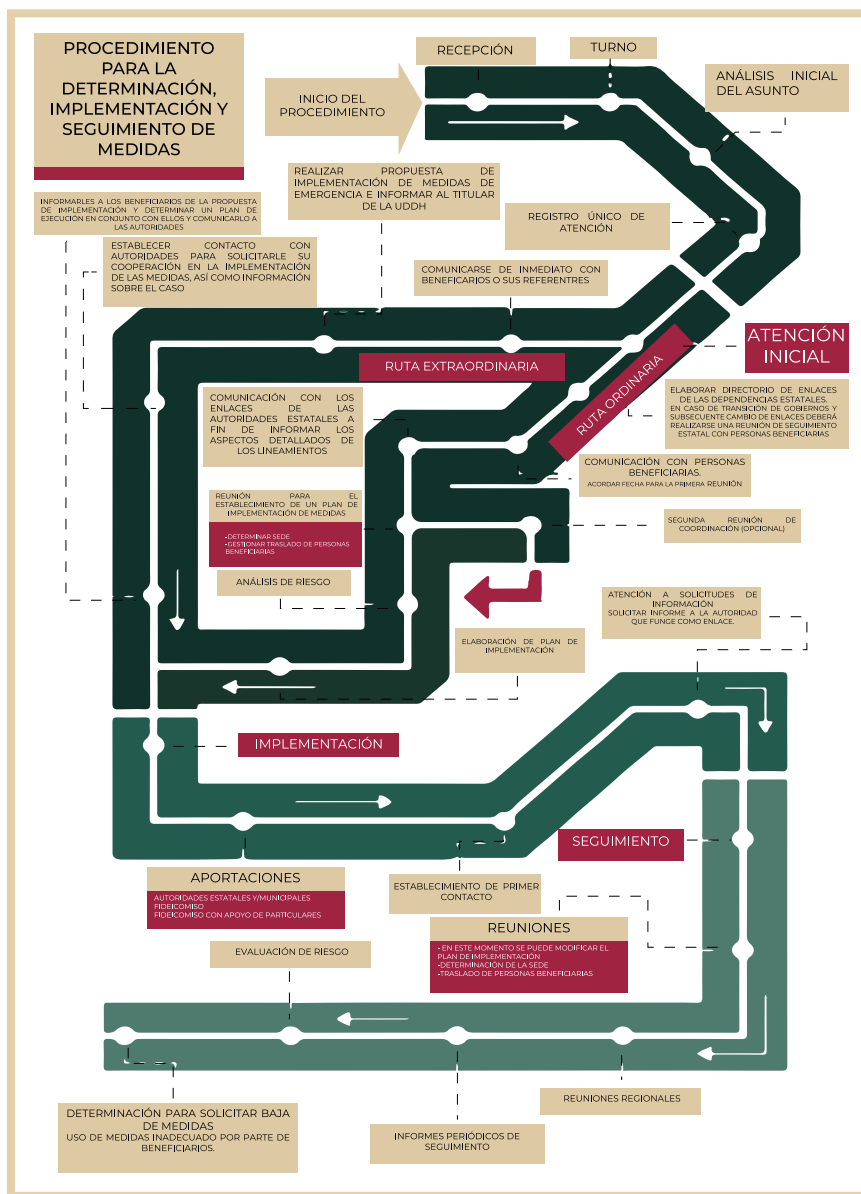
PROCEDIMIENTO PARA LA DETERMINACIÓN, IMPLEMENTACIÓN Y SEGUIMIENTO DE MEDIDAS

RECEPCIÓN

TURNO

INICIO DEL PROCEDIMIENTO

ANÁLISIS INICIAL DEL ASUNTO

REALIZAR PROPUESTA DE IMPLEMENTACIÓN DE MEDIDAS DE EMERGENCIA E INFORMAR AL TITULAR DE LA UDDH

INFORMARLES A LOS BENEFICIARIOS DE LA PROPUESTA DE IMPLEMENTACIÓN Y DETERMINAR UN PLAN DE EJECUCIÓN EN CONJUNTO CON ELLOS Y COMUNICARLO A LAS AUTORIDADES

REGISTRO ÚNICO DE ATENCIÓN

ESTABLECER CONTACTO CON AUTORIDADES PARA SOLICITARLE SU COOPERACIÓN EN LA IMPLEMENTACIÓN DE LAS MEDIDAS, ASÍ COMO INFORMACIÓN SOBRE EL CASO

COMUNICARSE DE INMEDIATO CON BENEFICARIOS O SUS REFERENTRES

ATENCIÓN INICIAL

RUTA EXTRAORDINARIA

RUTA ORDINARIA

ELABORAR DIRECTORIO DE ENLACES DE LAS DEPENDENCIAS ESTATALES. EN CASO DE TRANSICIÓN DE GOBIERNOS Y SUBSECUENTE CAMBIO DE ENLACES DEBERÁ REALIZARSE UNA REUNIÓN DE SEGUIMIENTO ESTATAL CON PERSONAS BENEFICIARIAS

COMUNICACIÓN CON LOS ENLACES DE LAS AUTORIDADES ESTATALES A FIN DE INFORMAR LOS ASPECTOS DETALLADOS DE LOS LINEAMIENTOS

COMUNICACIÓN CON PERSONAS BENEFICIARIAS.
ACORDAR FECHA PARA LA PRIMERA REUNIÓN

REUNIÓN PARA EL ESTABLECIMIENTO DE UN PLAN DE IMPLEMENTACIÓN DE MEDIDAS
-DETERMINAR SEDE
-GESTIONAR TRASLADO DE PERSONAS BENEFICIARIAS

SEGUNDA REUNIÓN DE COORDINACIÓN (OPCIONAL)

ANÁLISIS DE RIESGO

ATENCIÓN A SOLICITUDES DE INFORMACIÓN
SOLICITAR INFORME A LA AUTORIDAD QUE FUNGE COMO ENLACE.

ELABORACIÓN DE PLAN DE IMPLEMENTACIÓN

IMPLEMENTACIÓN

SEGUIMIENTO

APORTACIONES
AUTORIDADES ESTATALES Y/MUNICIPALES
FIDEICOMISO
FIDEICOMISO CON APOYO DE PARTICULARES

ESTABLECIMIENTO DE PRIMER CONTACTO

REUNIONES
- EN ESTE MOMENTO SE PUEDE MODIFICAR EL PLAN DE IMPLEMENTACIÓN
-DETERMINACIÓN DE LA SEDE
-TRASLADO DE PERSONAS BENEFICIARIAS

EVALUACIÓN DE RIESGO

REUNIONES REGIONALES

DETERMINACIÓN PARA SOLICITAR BAJA DE MEDIDAS
USO DE MEDIDAS INADECUADO POR PARTE DE BENEFICIARIOS.

INFORMES PERIÓDICOS DE SEGUIMIENTO